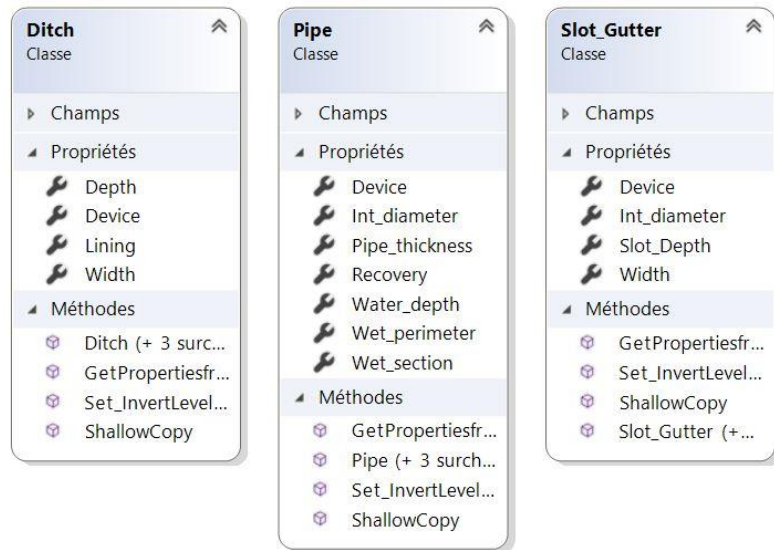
Ditch
Classe

Champs

Propriétés

Depth
Device
Lining
Width

Méthodes

Ditch (+ 3 surc...
GetPropertiesfr...
Set_InvertLevel...
ShallowCopy

Pipe
Classe

Champs

Propriétés

Device
Int_diameter
Pipe_thickness
Recovery
Water_depth
Wet_perimeter
Wet_section

Méthodes

GetPropertiesfr...
Pipe (+ 3 surch...
Set_InvertLevel...
ShallowCopy

Slot_Gutter
Classe

Champs

Propriétés

Device
Int_diameter
Slot_Depth
Width

Méthodes

GetPropertiesfr...
Set_InvertLevel...
ShallowCopy
Slot_Gutter (+...